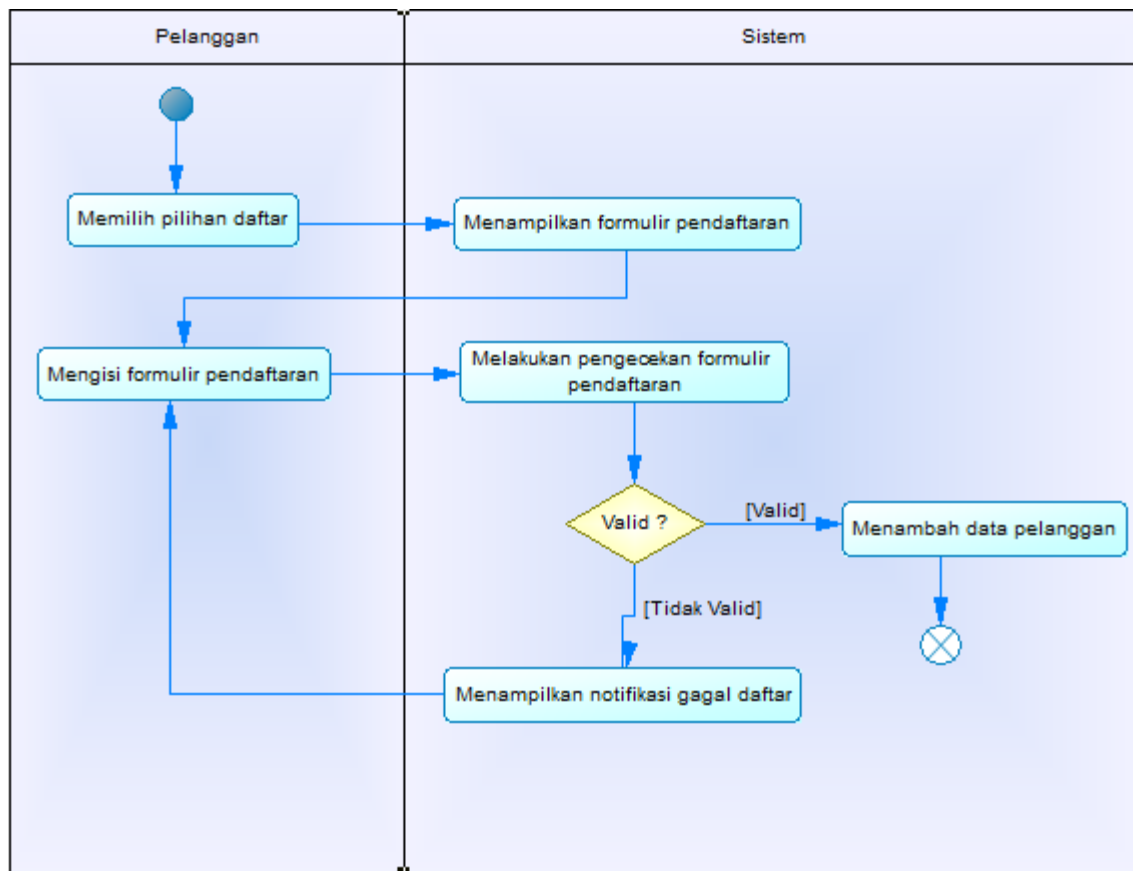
Pelanggan

Sistem

Memilih pilihan daftar

Menampilkan formulir pendaftaran

Mengisi formulir pendaftaran

Melakukan pengecekan formulir pendaftaran

Valid ?

[Valid]

Menambah data pelanggan

[Tidak Valid]

Menampilkan notifikasi gagal daftar